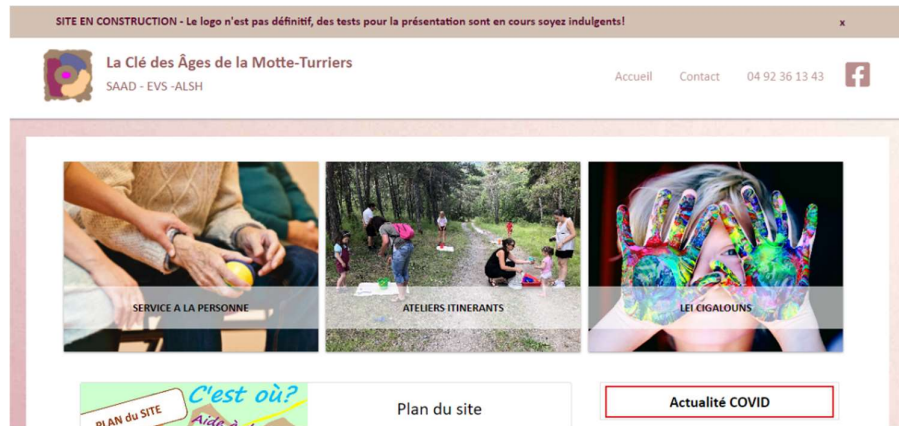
SITE EN CONSTRUCTION - Le logo n'est pas définitif, des tests pour la présentation sont en cours soyez indulgents!

x

La Clé des Âges de la Motte-Turriers

SAAD - EVS -ALSH

Accueil

Contact

04 92 36 13 43

SERVICE A LA PERSONNE

ATELIERS ITINERANTS

LEI CIGALOUNS

PLAN du SITE

C'est où?

Aide à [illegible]

Plan du site

Actualité COVID